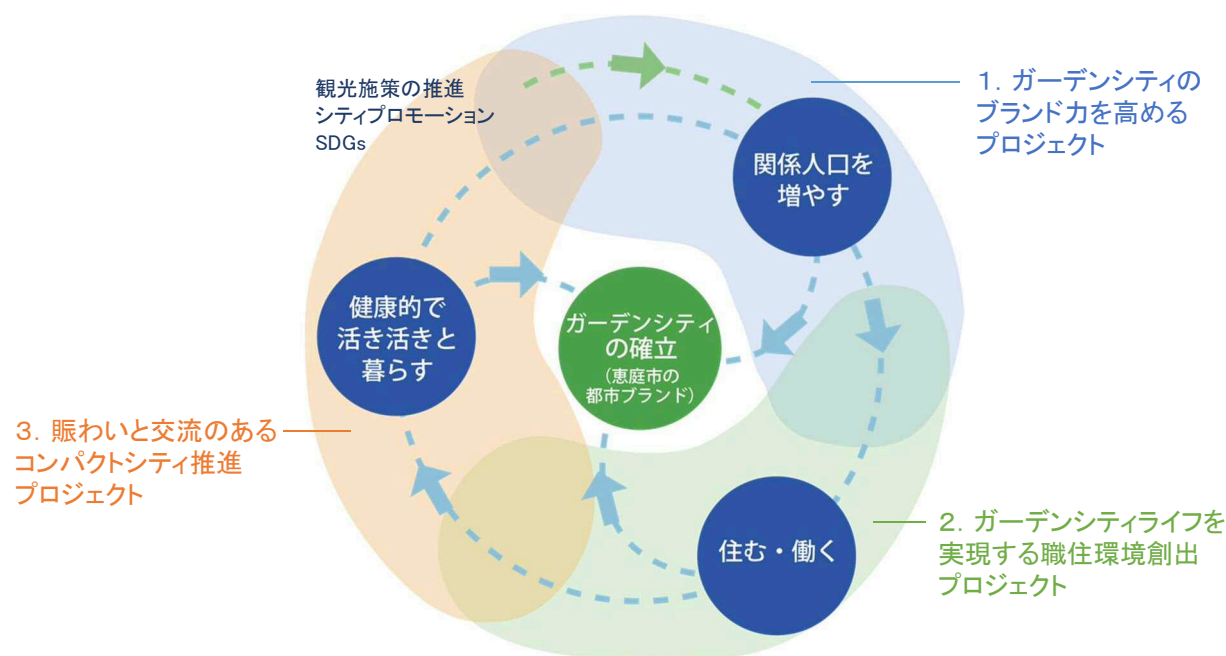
観光施策の推進
シティプロモーション
SDGs

1. ガーデンシティのブランド力を高めるプロジェクト

関係人口を増やす

健康的で活き活きと暮らす

ガーデンシティの確立
（恵庭市の都市ブランド）

3. 賑わいと交流のあるコンパクトシティ推進プロジェクト

住む・働く

2. ガーデンシティライフを実現する職住環境創出プロジェクト